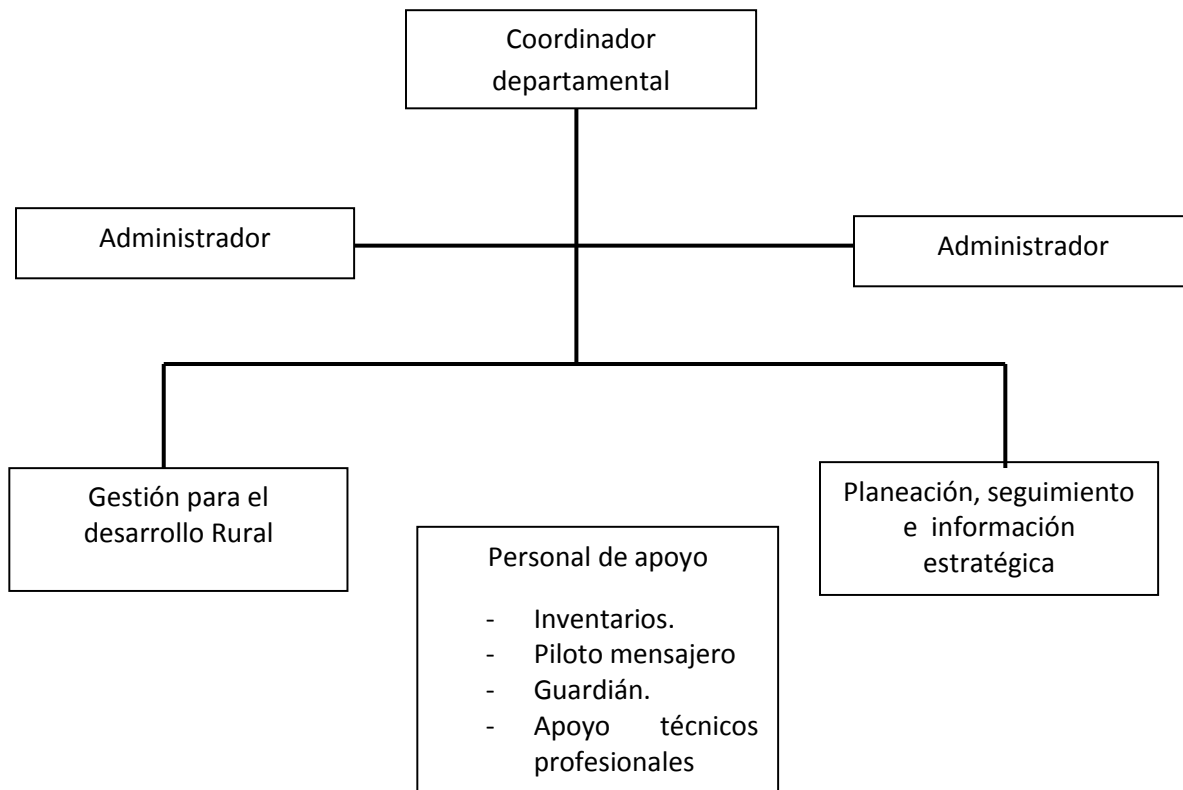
Coordinador departamental

Administrador

Administrador

Gestión para el desarrollo Rural

Planeación, seguimiento e información estratégica

Personal de apoyo

- Inventarios.
- Piloto mensajero
- Guardián.
- Apoyo técnicos profesionales